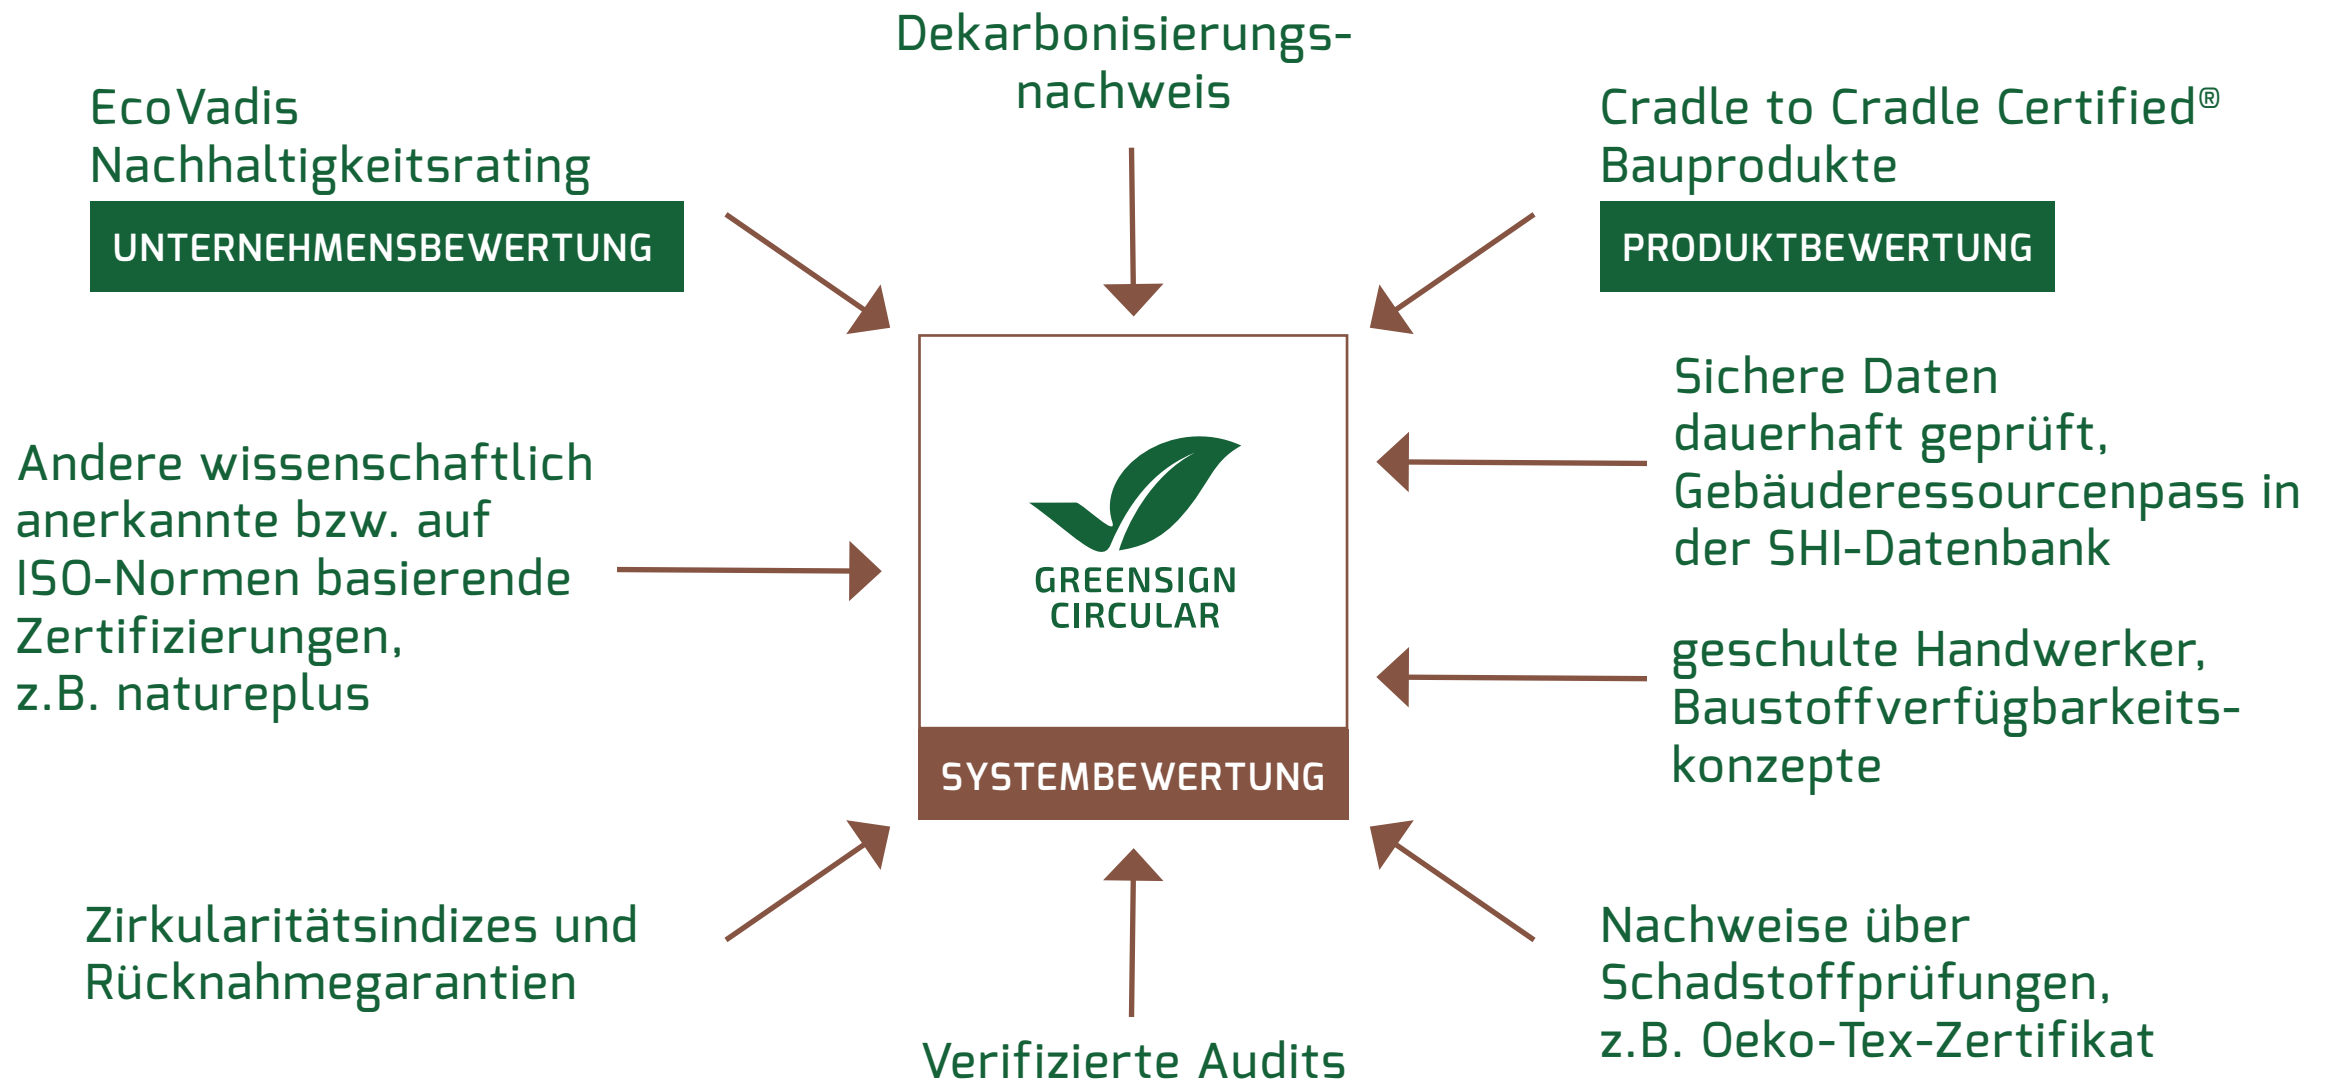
EcoVadis Nachhaltigkeitsrating

UNTERNEHMENSBEWERTUNG

Dekarbonisierungsnachweis

Cradle to Cradle Certified® Bauprodukte

PRODUKTBEWERTUNG

Andere wissenschaftlich anerkannte bzw. auf ISO-Normen basierende Zertifizierungen, z.B. natureplus

GREENSIGN CIRCULAR

SYSTEMBEWERTUNG

Sichere Daten dauerhaft geprüft, Gebäuderessourcenpass in der SHI-Datenbank

geschulte Handwerker, Baustoffverfügbarkeitskonzepte

Zirkularitätsindizes und Rücknahmegarantien

Verifizierte Audits

Nachweise über Schadstoffprüfungen, z.B. Oeko-Tex-Zertifikat